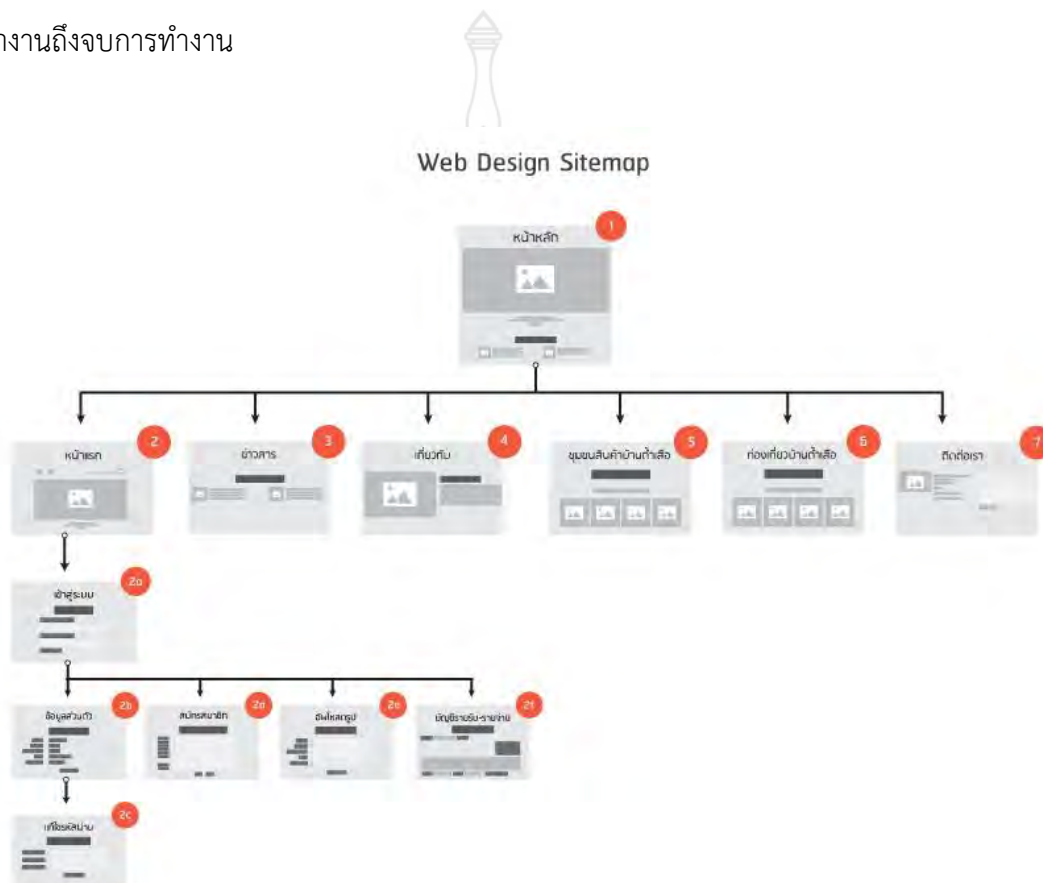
างานถึงจบการทำงาน

Web Design Sitemap

หน้าหลัก 1

หน้าแรก 2

ข่าวสาร 3

เกี่ยวกับ 4

ชุมชนสินค้าบ้านถ้ำเสือ 5

ท่องเที่ยวบ้านถ้ำเสือ 6

ติดต่อเรา 7

เข้าสู่ระบบ 2a

ข้อมูลส่วนตัว 2b

สมัครสมาชิก 2d

อัพโหลดรูป 2e

บัญชีรายรับ-รายจ่าย 2f

เปลี่ยนรหัสผ่าน 2c